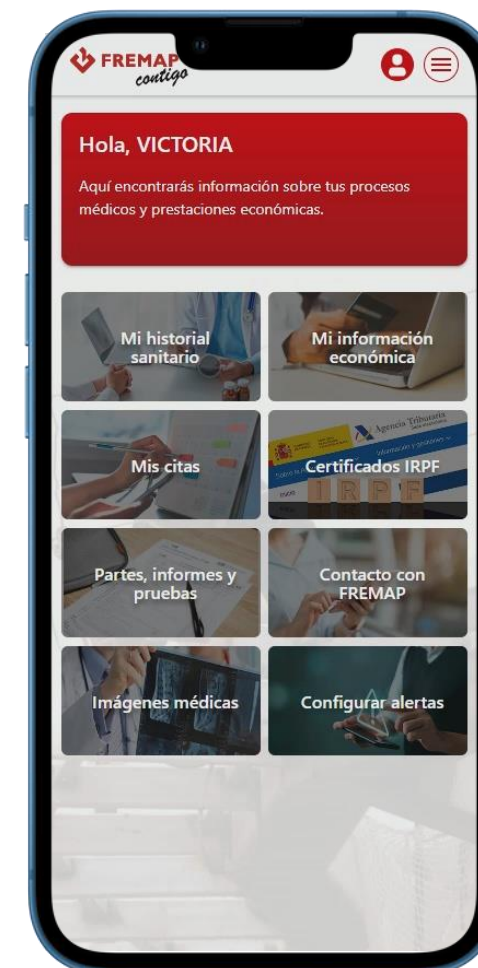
FREMAP contigo

Hola, VICTORIA

Aquí encontrarás información sobre tus procesos médicos y prestaciones económicas.

Mi historial sanitario

Mi información económica

Mis citas

Agencia Tributaria

Certificados IRPF

IRPF

Partes, informes y pruebas

Contacto con FREMAP

Imágenes médicas

Configurar alertas